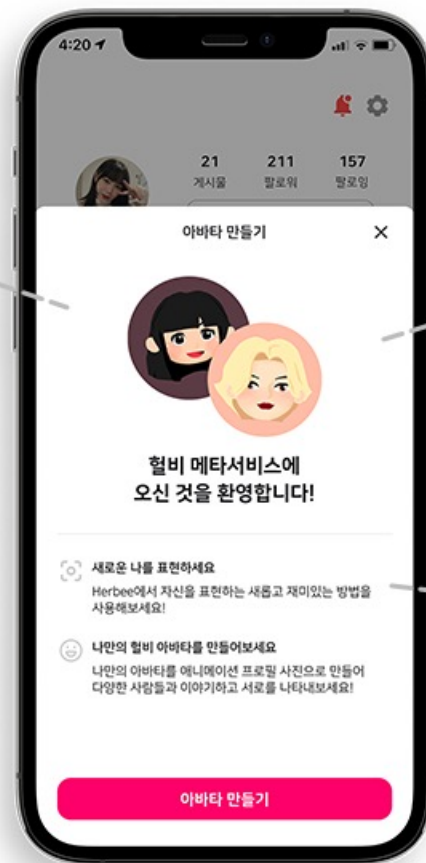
4:20

21 게시물
211 팔로워
157 팔로잉

아바타 만들기

헐비 메타서비스에
오신 것을 환영합니다!

새로운 나를 표현하세요
Herbee에서 자신을 표현하는 새롭고 재미있는 방법을 사용해보세요!

나만의 헐비 아바타를 만들어보세요
나만의 아바타를 애니메이션 프로필 사진으로 만들어 다양한 사람들과 이야기하고 서로를 나타내보세요!

아바타 만들기